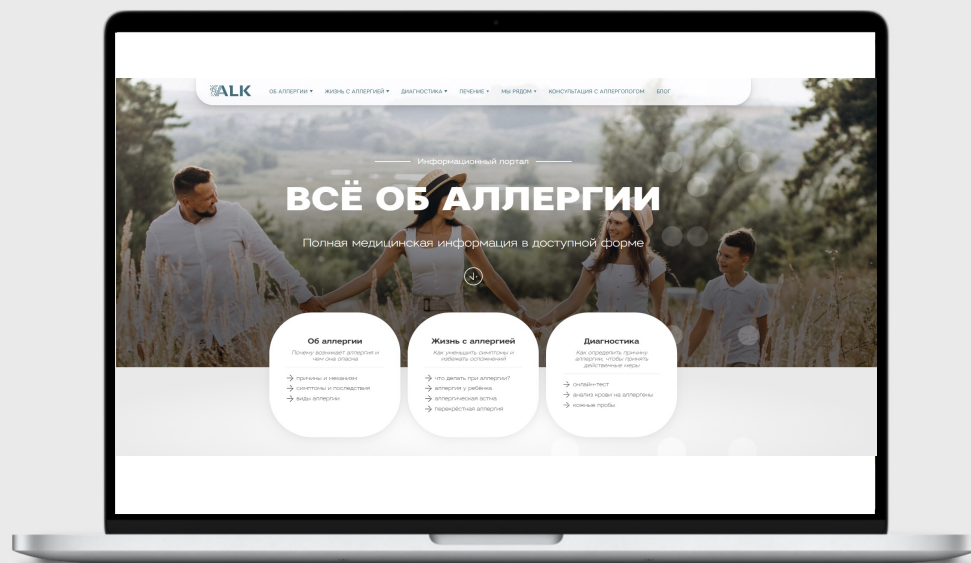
ALK ОБ АЛЛЕРГИИ ▾ ЖИЗНЬ С АЛЛЕРГИЕЙ ▾ ДИАГНОСТИКА ▾ ЛЕЧЕНИЕ ▾ МЫ РЯДОМ ▾ КОНСУЛЬТАЦИЯ С АЛЛЕРГОЛОГОМ БЛОГ

Информационный портал

ВСЁ ОБ АЛЛЕРГИИ

Полная медицинская информация в доступной форме

Об аллергии
Почему возникает аллергия и чем она опасна
→ причины и механизм
→ симптомы и последствия
→ виды аллергии

Жизнь с аллергией
Как уменьшить симптомы и избежать осложнений
→ что делать при аллергии?
→ аллергия у ребёнка
→ аллергическая астма
→ перекрёстная аллергия

Диагностика
Как определить причину аллергии, чтобы принять действенные меры
→ онлайн-тест
→ анализ крови на аллергены
→ кожные пробы